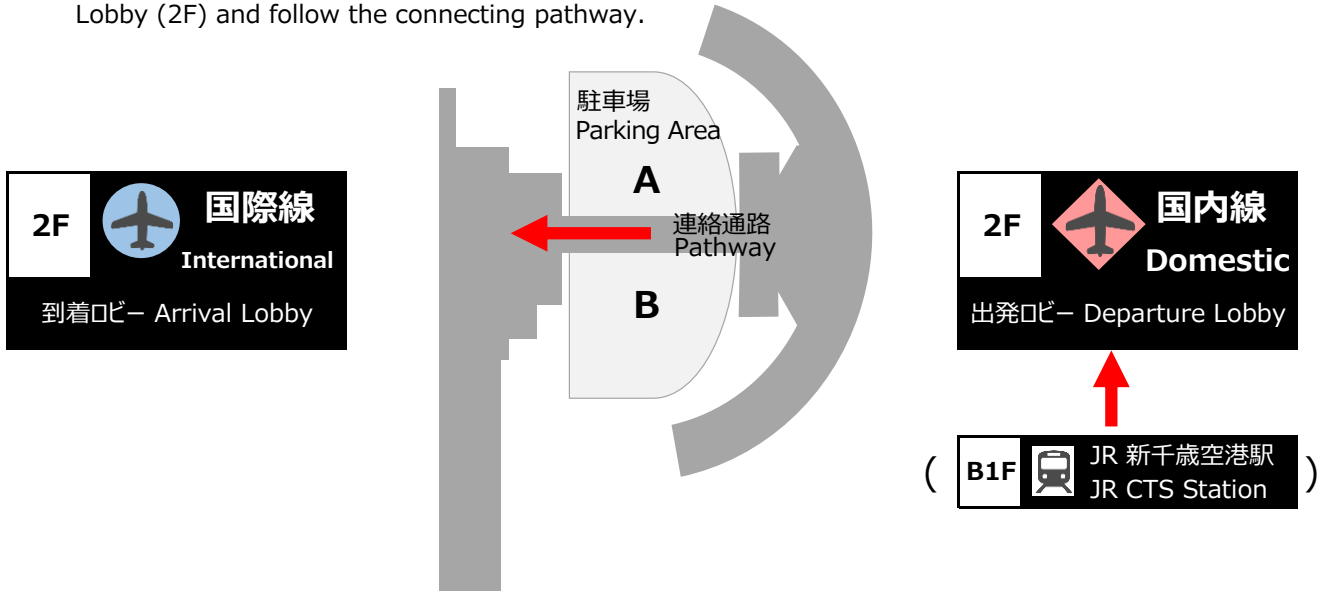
Lobby (2F) and follow the connecting pathway.

駐車場
Parking Area
A
連絡通路
Pathway
B

2F
国際線
International
到着ロビー Arrival Lobby

2F
国内線
Domestic
出発ロビー Departure Lobby

( B1F JR 新千歳空港駅
JR CTS Station )